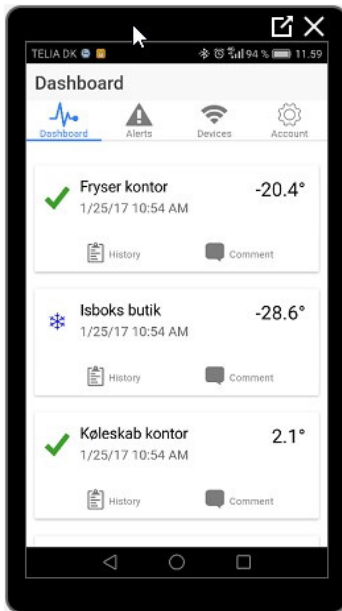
TELIA DK
94 % 11.59

Dashboard

Dashboard
Alerts
Devices
Account

Fryser kontor
-20.4°
1/25/17 10:54 AM
History
Comment

Isboks butik
-28.6°
1/25/17 10:54 AM
History
Comment

Køleskab kontor
2.1°
1/25/17 10:54 AM
History
Comment